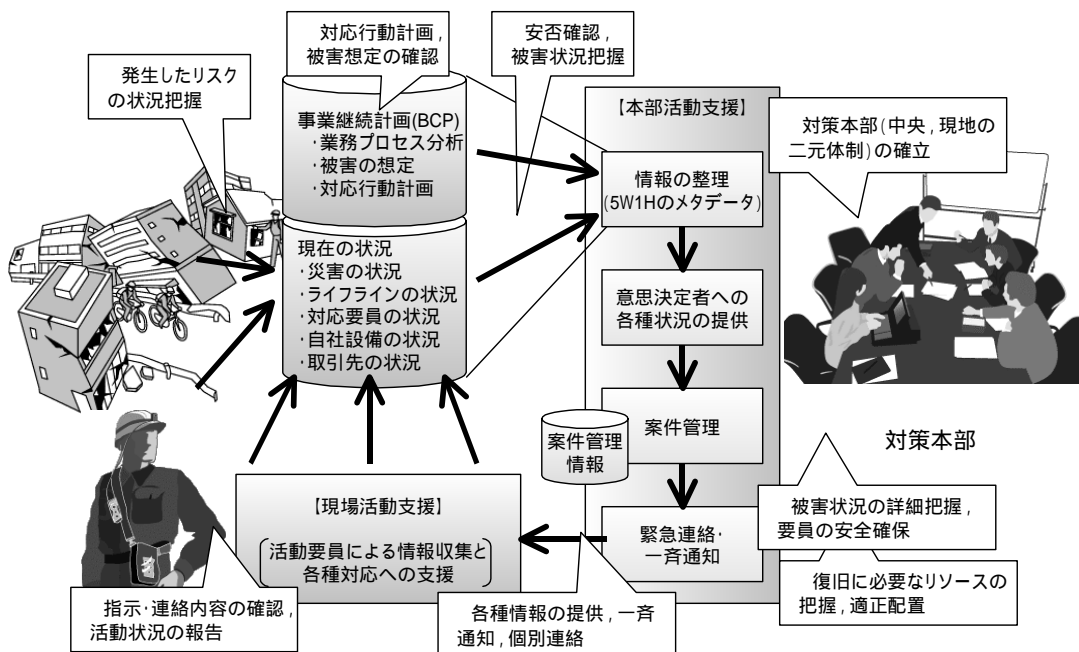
対応行動計画，被害想定の確認

安否確認，被害状況把握

発生したリスクの状況把握

事業継続計画(BCP)
・業務プロセス分析
・被害の想定
・対応行動計画

現在の状況
・災害の状況
・ライフラインの状況
・対応要員の状況
・自社設備の状況
・取引先の状況

【本部活動支援】

情報の整理
(5W1Hのメタデータ)

意思決定者への各種状況の提供

案件管理

案件管理情報

緊急連絡・一斉通知

対策本部(中央，現地の二元体制)の確立

対策本部

被害状況の詳細把握，要員の安全確保

復旧に必要なリソースの把握，適正配置

【現場活動支援】

活動要員による情報収集と各種対応への支援

指示・連絡内容の確認，活動状況の報告

各種情報の提供，一斉通知，個別連絡